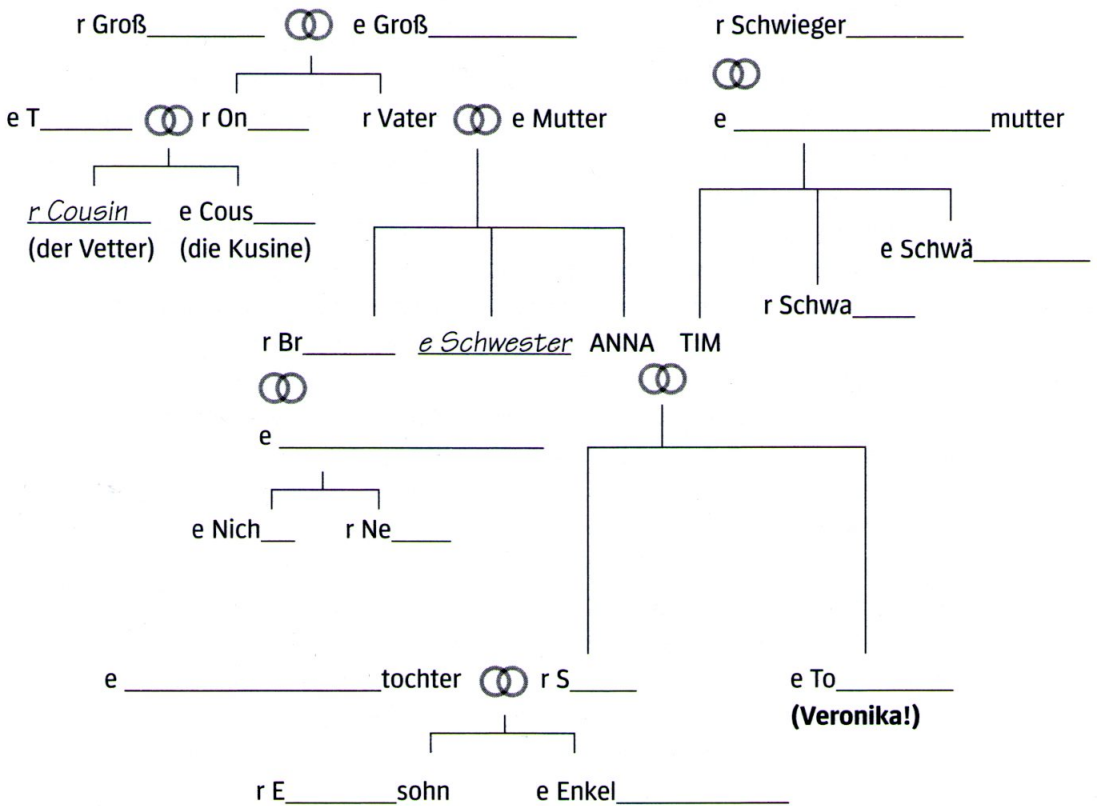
r Groß________ e Groß__________ r Schwieger________

e T_______ r On_____ r Vater e Mutter e ____________________mutter

r Cousin e Cous_____
(der Vetter) (die Kusine)

e Schwä_________

r Schwa_____

r Br_______ e Schwester ANNA TIM

e ____________________

e Nich___ r Ne_____

e ____________________tochter r S_____ e To_________
(Veronika!)

r E________sohn e Enkel_____________